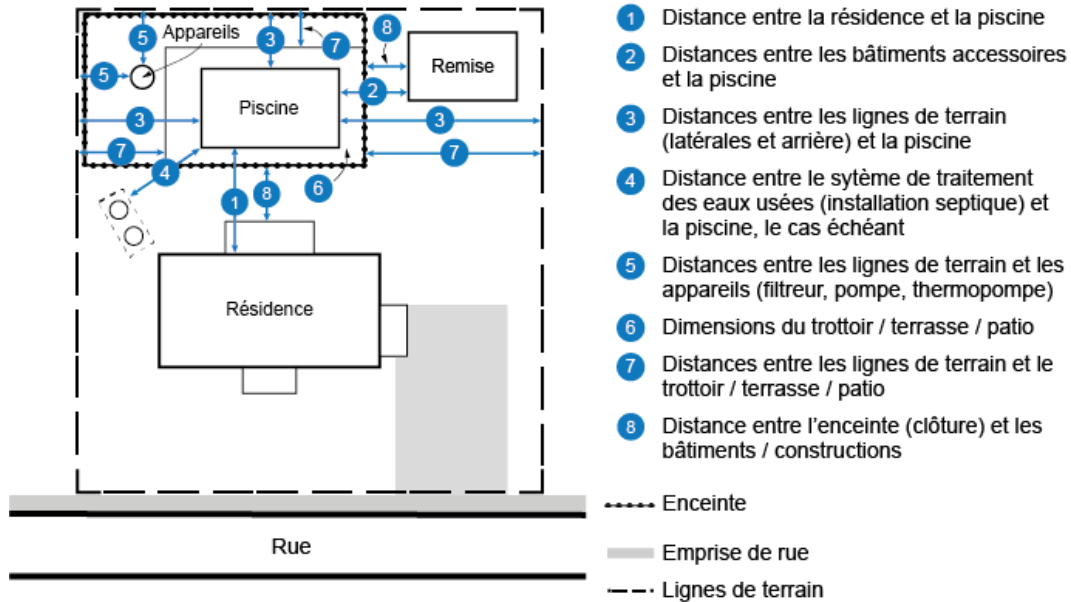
5
Appareils
3
7
8
Remise
5
2
Piscine
3
3
7
7
4
6
1
8
Résidence
Rue

1 Distance entre la résidence et la piscine

2 Distances entre les bâtiments accessoires et la piscine

3 Distances entre les lignes de terrain (latérales et arrière) et la piscine

4 Distance entre le sytème de traitement des eaux usées (installation septique) et la piscine, le cas échéant

5 Distances entre les lignes de terrain et les appareils (filtreur, pompe, thermopompe)

6 Dimensions du trottoir / terrasse / patio

7 Distances entre les lignes de terrain et le trottoir / terrasse / patio

8 Distance entre l'enceinte (clôture) et les bâtiments / constructions

Enceinte

Emprise de rue

Lignes de terrain